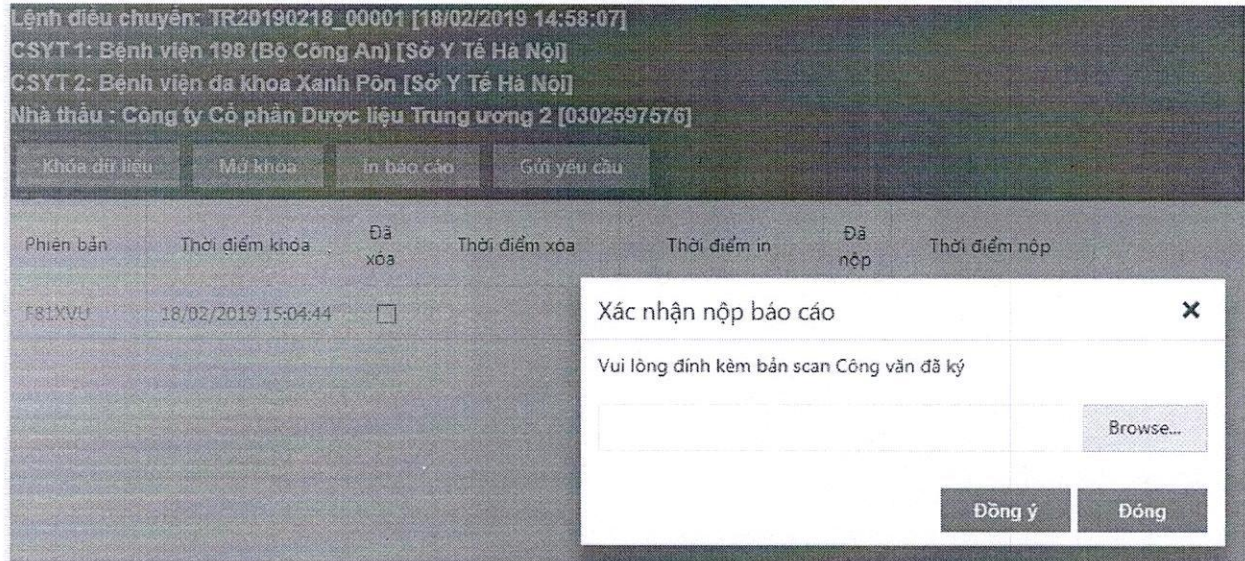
Lệnh điều chuyển: TR20190218_00001 [18/02/2019 14:58:07]
CSYT 1: Bệnh viện 198 (Bộ Công An) [Sở Y Tế Hà Nội]
CSYT 2: Bệnh viện đa khoa Xanh Pôn [Sở Y Tế Hà Nội]
Nhà thầu : Công ty Cổ phần Dược liệu Trung ương 2 [0302597576]

Khóa dữ liệu Mở khóa In báo cáo Gửi yêu cầu

| Phiên bản | Thời điểm khóa | Đã xóa | Thời điểm xóa | Thời điểm in | Đã nộp | Thời điểm nộp |
|---|---|---|---|---|---|---|
| F81XVU | 18/02/2019 15:04:44 | ☐ | | | | |

Xác nhận nộp báo cáo ×

Vui lòng đính kèm bản scan Công văn đã ký

Browse...

Đồng ý Đóng